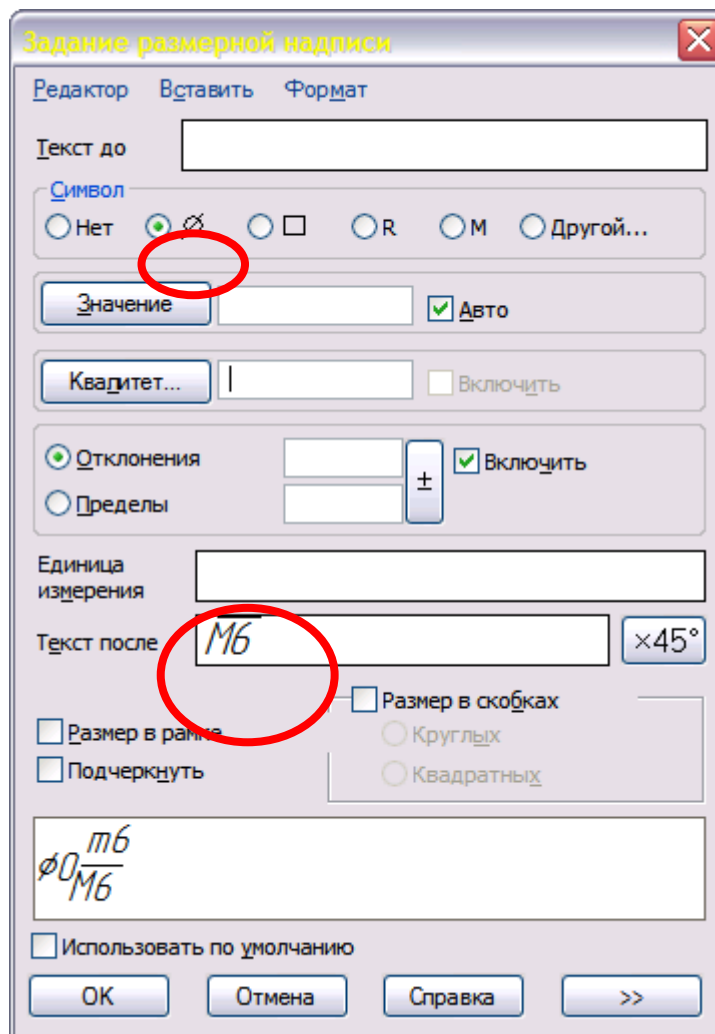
Задание размерной надписи

Редактор Вставить Формат

Текст до

Символ
Нет ⌀ □ R M Другой...

Значение Авто

Квалитет... Включить

Отклонения ± Включить
Пределы

Единица измерения

Текст после М6 ×45°

Размер в скобках
Круглых
Квадратных

Размер в рамке
Подчеркнуть

$\varnothing 0\frac{m6}{M6}$

Использовать по умолчанию

OK Отмена Справка >>